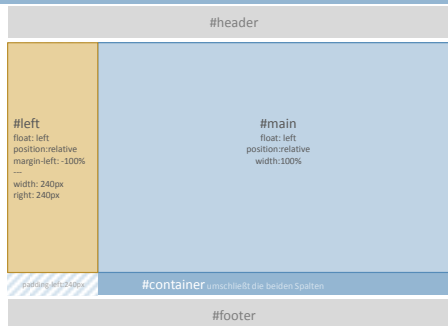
#header

#left
float: left
position:relative
margin-left: -100%
---
width: 240px
right: 240px

#main
float: left
position:relative
width:100%

padding-left:240px

#container umschließt die beiden Spalten

#footer